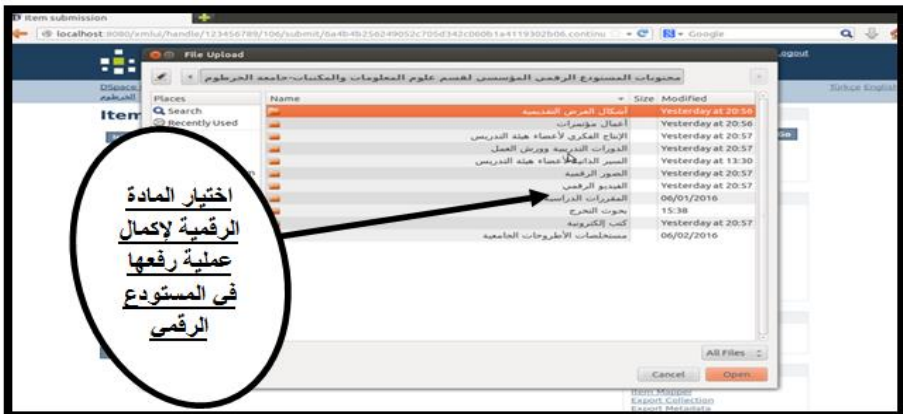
Item submission

localhost:8080/xmlui/handle/123456789/106/submit/6a4b4b256249052c705d342c060b1a4119302b06.continu

Google

Logout

DSpace

الخرطوم

Item

Turkce English

File Upload

محتويات المستودع الرقمي المؤسسي لقسم علوم المعلومات والمكتبات-جامعة الخرطوم

| Places | Name | Size | Modified |
|---|---|---|---|
| Search | أشكال الفرص التدريبية | | Yesterday at 20:56 |
| Recently Used | أعمال مؤتمرات | | Yesterday at 20:56 |
| | الإنتاج الفكري لأعضاء هيئة التدريس | | Yesterday at 20:57 |
| | الدورات التدريبية وورش العمل | | Yesterday at 20:57 |
| | السير الذاتية لأعضاء هيئة التدريس | | Yesterday at 13:30 |
| | الصور الرقمية | | Yesterday at 20:57 |
| | الفيديو الرقمي | | Yesterday at 20:57 |
| | المقررات الدراسية | | 06/01/2016 |
| | بحوث التخرج | | 15:38 |
| | كتب إلكترونية | | Yesterday at 20:57 |
| | مستخلصات الأطروحات الجامعية | | 06/02/2016 |

اختيار المادة الرقمية لإكمال عملية رفعها فى المستودع الرقمي

All Files

Cancel

Open

Item Mapper

Export Collection

Export Metadata